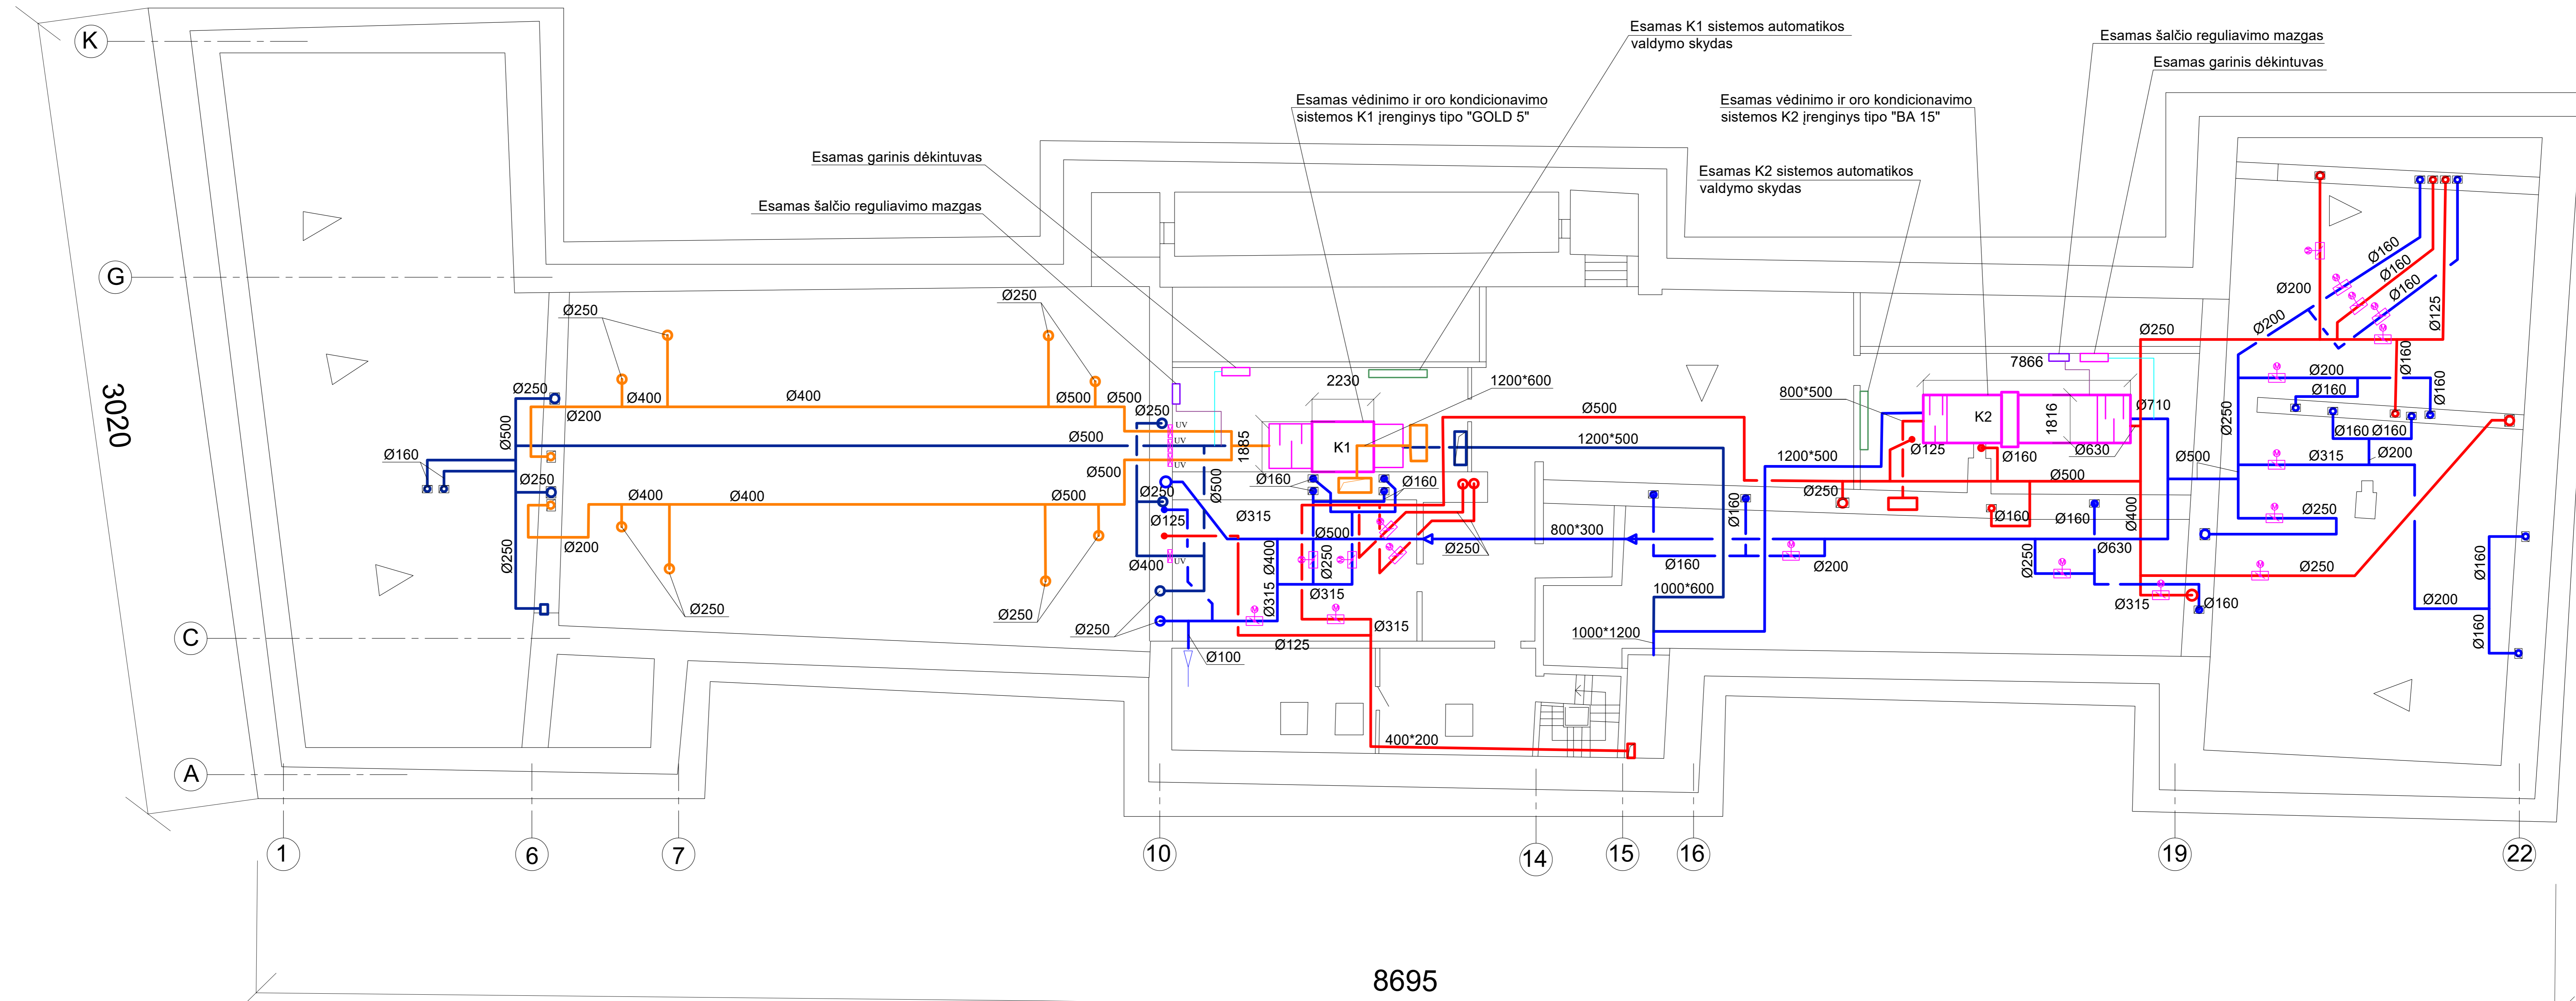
Esamas K1 sistemos automatikos valdymo skydas

Esamas šalčio reguliavimo mazgas

Esamas garinis dėkintuvas

Esamas vėdinimo ir oro kondicionavimo sistemos K1 įrenginys tipo "GOLD 5"

Esamas vėdinimo ir oro kondicionavimo sistemos K2 įrenginys tipo "BA 15"

Esamas garinis dėkintuvas

Esamas šalčio reguliavimo mazgas

Esamas K2 sistemos automatikos valdymo skydas

K
G
C
A
3020

Ø250
Ø250
Ø250
Ø400
Ø400
Ø500
Ø500
Ø200
Ø500
Ø160
Ø500
Ø250
Ø250
Ø400
Ø400
Ø500
Ø200
Ø250
Ø250
Ø250
Ø250
Ø250
Ø125
Ø400
Ø250
Ø100
Ø500
1885
2230
K1
1200*600
Ø160
Ø160
Ø315
Ø500
Ø400
Ø315
Ø250
Ø315
Ø315
Ø125
Ø315
400*200
Ø500
1200*500
Ø250
800*300
Ø160
1000*600
1000*1200
Ø160
800*500
1200*500
K2
1816
7866
Ø710
Ø125
Ø160
Ø630
Ø250
Ø500
Ø160
Ø160
Ø400
Ø200
Ø630
Ø250
Ø315
Ø160
Ø250
Ø500
Ø250
Ø200
Ø160
Ø315
Ø200
Ø160
Ø160
Ø250
Ø250
Ø200
Ø160
Ø160
Ø200
Ø200
Ø160
Ø160
Ø160
Ø125
Ø160
Ø200
Ø250

1
6
7
10
14
15
16
19
22
8695